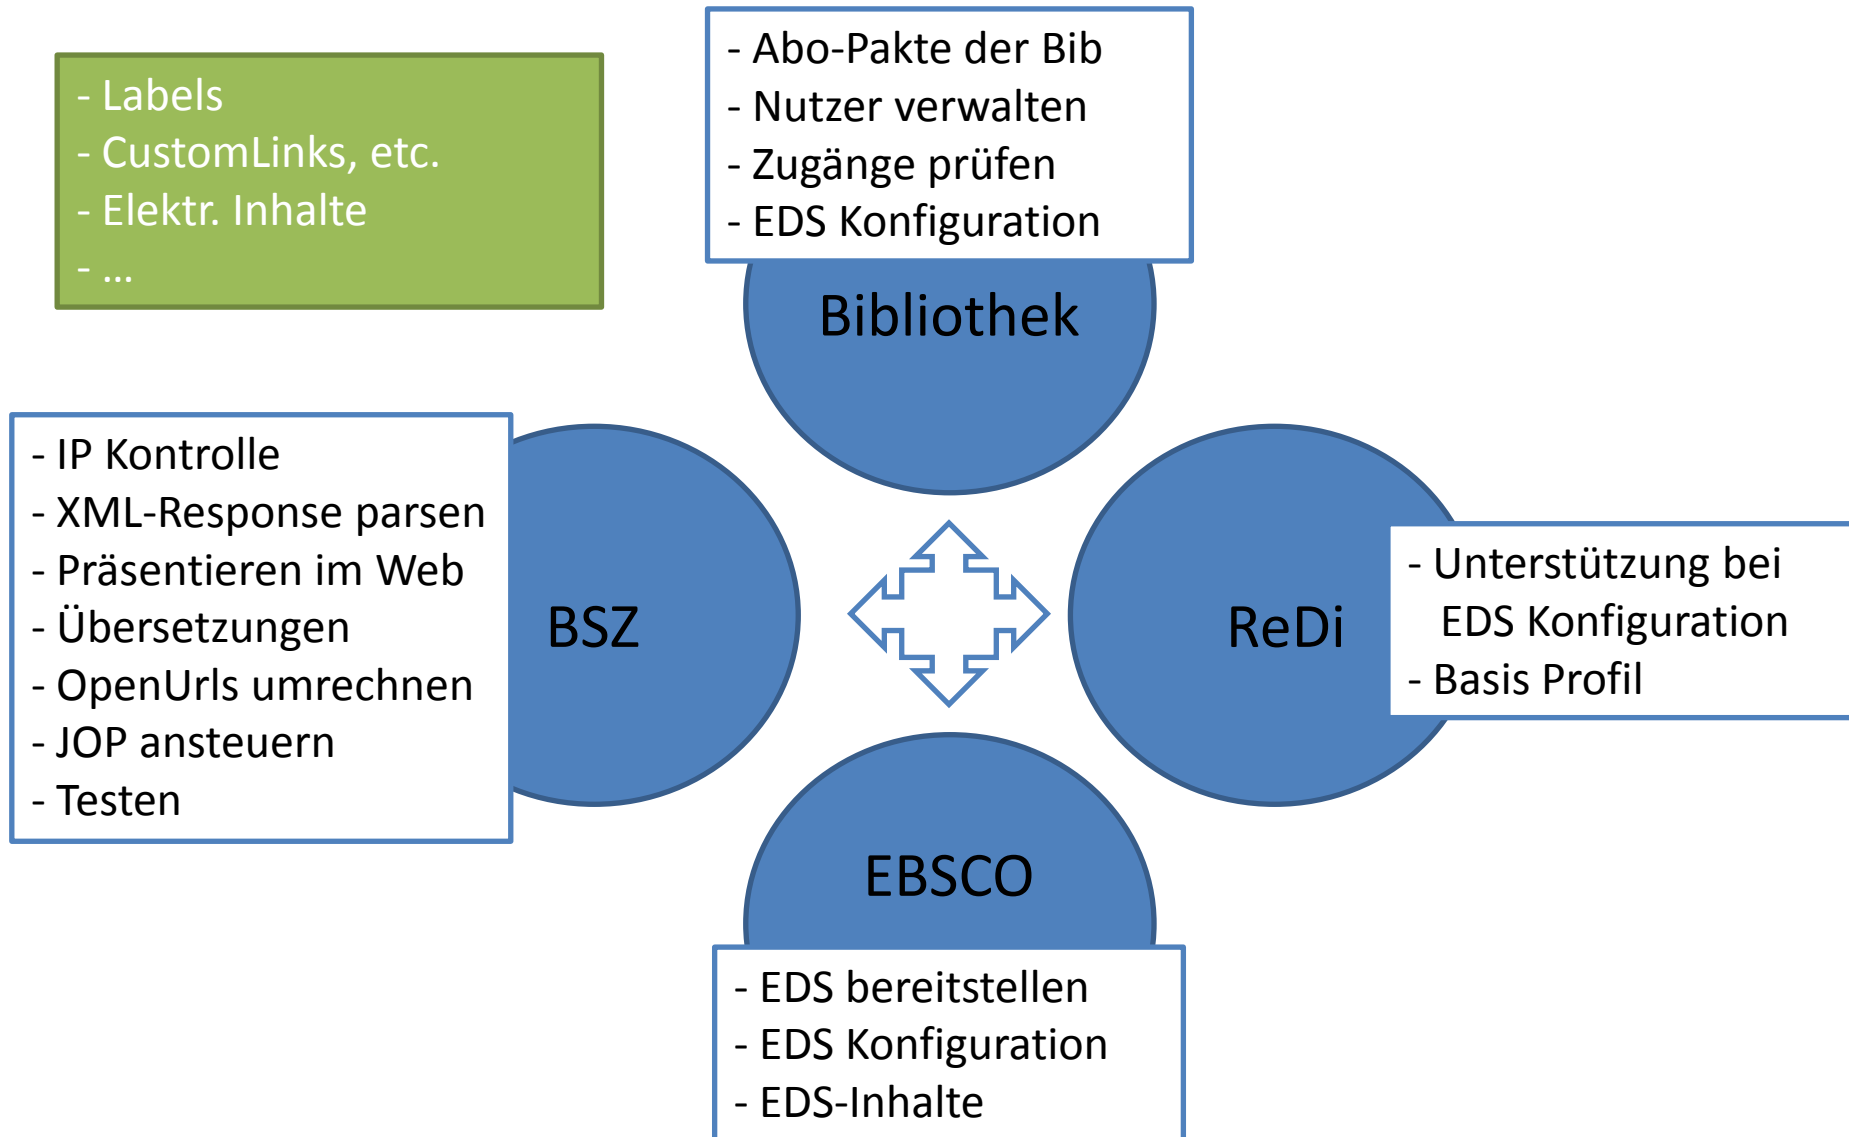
- Labels
- CustomLinks, etc.
- Elektr. Inhalte
- ...

- Abo-Pakte der Bib
- Nutzer verwalten
- Zugänge prüfen
- EDS Konfiguration

Bibliothek

- IP Kontrolle
- XML-Response parsen
- Präsentieren im Web
- Übersetzungen
- OpenUrls umrechnen
- JOP ansteuern
- Testen

BSZ

ReDi

- Unterstützung bei EDS Konfiguration
- Basis Profil

EBSCO

- EDS bereitstellen
- EDS Konfiguration
- EDS-Inhalte